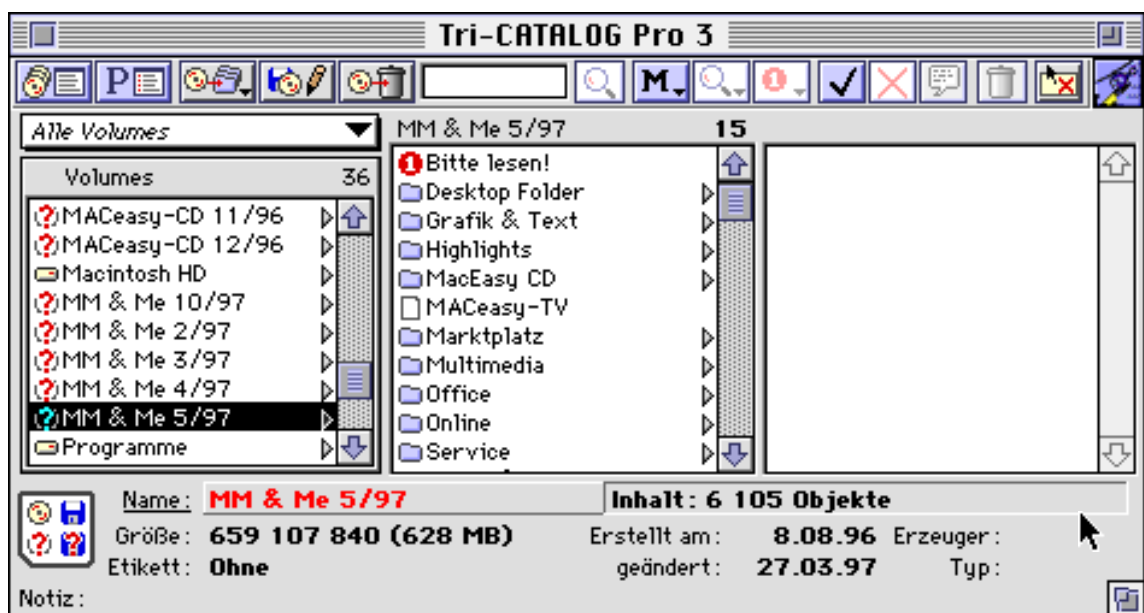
Tri-CATALOG Pro 3

P

M

Alle Volumes

Volumes 36

MACeasy-CD 11/96
MACeasy-CD 12/96
Macintosh HD
MM & Me 10/97
MM & Me 2/97
MM & Me 3/97
MM & Me 4/97
MM & Me 5/97
Programme

MM & Me 5/97 15

Bitte lesen!
Desktop Folder
Grafik & Text
Highlights
MacEasy CD
MACeasy-TV
Marktplatz
Multimedia
Office
Online
Service

Name: MM & Me 5/97

Inhalt: 6 105 Objekte

Größe: 659 107 840 (628 MB)

Erstellt am: 8.08.96 Erzeuger:

Etikett: Ohne

geändert: 27.03.97 Typ:

Notiz: